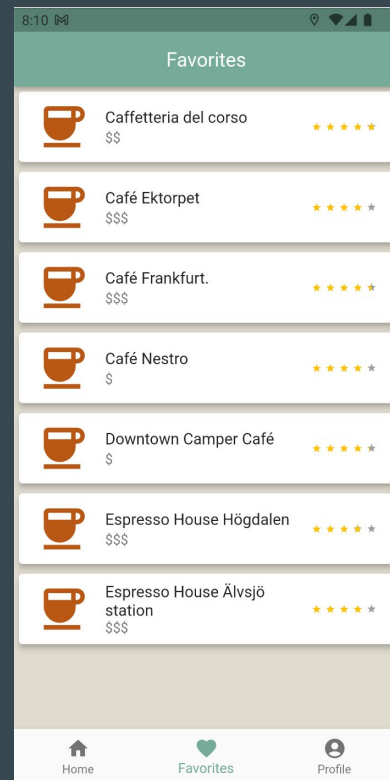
8:10

Favorites

Caffetteria del corso
$$

Café Ektorpet
$$$

Café Frankfurt.
$$$

Café Nestro
$

Downtown Camper Café
$

Espresso House Högdalen
$$$

Espresso House Älvsjö station
$$$

Home
Favorites
Profile